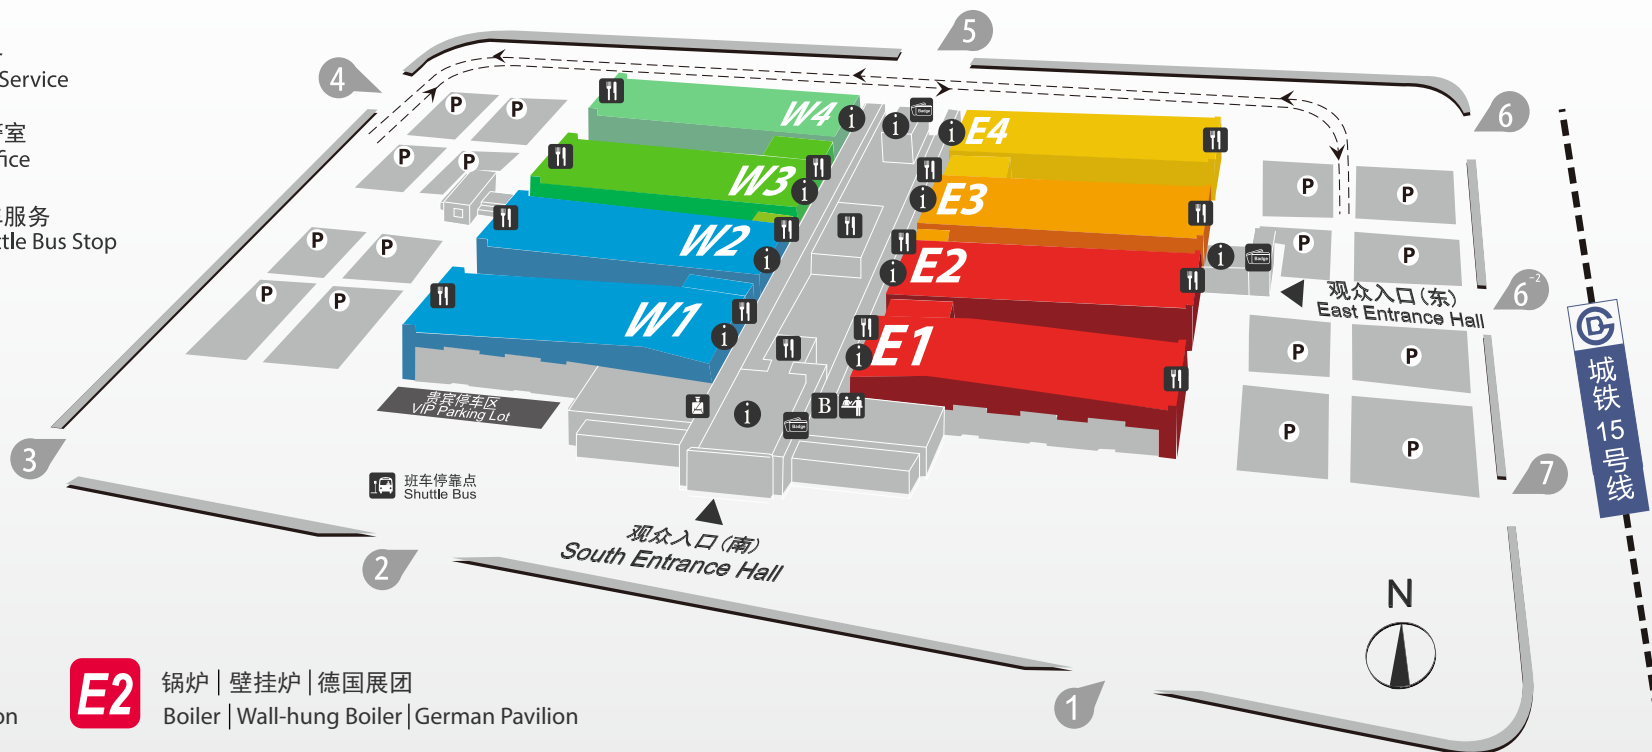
Service

室
ice

服务
tle Bus Stop

4
5
6
P P
P P
W4
W3
W2
W1
E4
E3
E2
E1
P P
P P
P P
P P
6-2
观众入口(东)
East Entrance Hall
城铁15号线
贵宾停车区
VIP Parking Lot
B
3
班车停靠点
Shuttle Bus
2
观众入口(南)
South Entrance Hall
7
N
1
E2 锅炉 | 壁挂炉 | 德国展团
Boiler | Wall-hung Boiler | German Pavilion
on